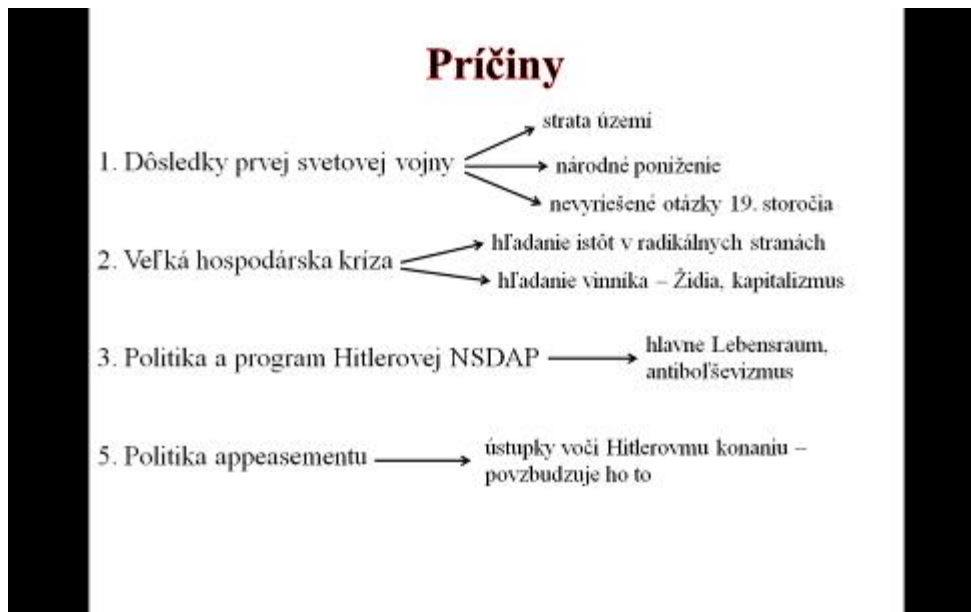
Príčiny

1. Dôsledky prvej svetovej vojny

strata území

národné poníženie

nevyriešené otázky 19. storočia

2. Veľká hospodárska kríza

hľadanie istôt v radikálnych stranách

hľadanie vinníka – Židia, kapitalizmus

3. Politika a program Hitlerovej NSDAP

hlavne Lebensraum, antiboľševizmus

5. Politika appeasementu

ústupky voči Hitlerovmu konaniu – povzbudzuje ho to